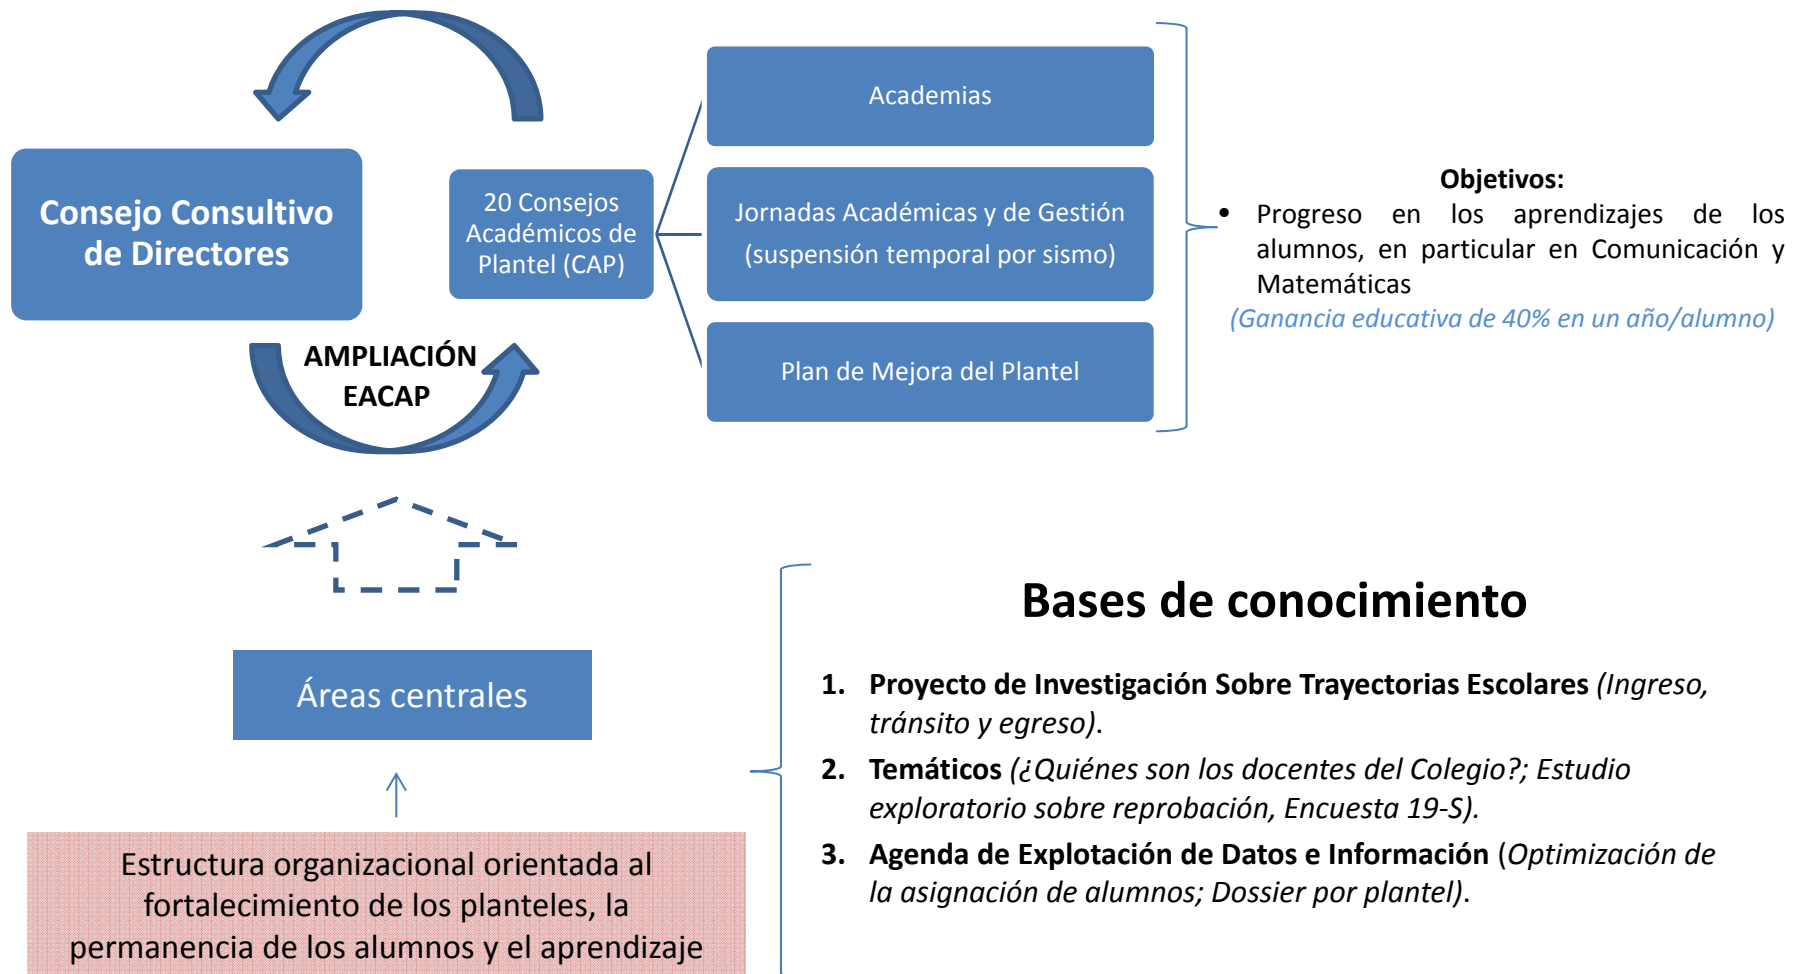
Consejo Consultivo de Directores

AMPLIACIÓN EACAP

20 Consejos Académicos de Plantel (CAP)

Academias

Jornadas Académicas y de Gestión (suspensión temporal por sismo)

Plan de Mejora del Plantel

Objetivos:

- Progreso en los aprendizajes de los alumnos, en particular en Comunicación y Matemáticas

*(Ganancia educativa de 40% en un año/alumno)*

Áreas centrales

Estructura organizacional orientada al fortalecimiento de los planteles, la permanencia de los alumnos y el aprendizaje

Bases de conocimiento

1. **Proyecto de Investigación Sobre Trayectorias Escolares** *(Ingreso, tránsito y egreso)*.
2. **Temáticos** *(¿Quiénes son los docentes del Colegio?; Estudio exploratorio sobre reprobación, Encuesta 19-S)*.
3. **Agenda de Explotación de Datos e Información** (*Optimización de la asignación de alumnos; Dossier por plantel)*.